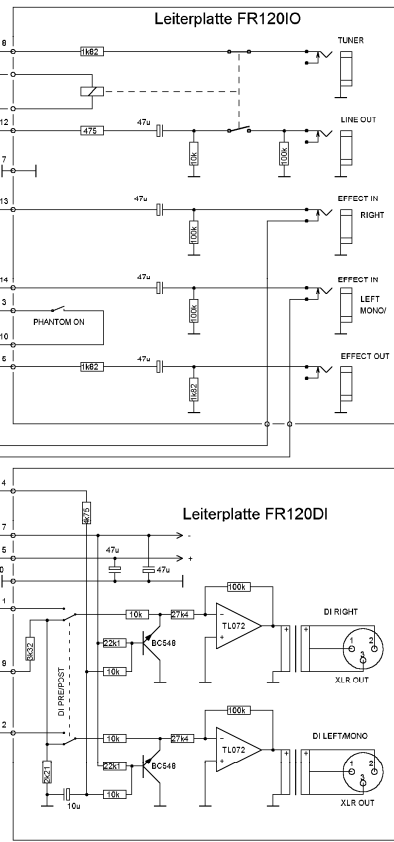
Leiterplatte FR120IO

8
1k62
TUNER
12
475
47u
LINE OUT
10k
100k
7
13
47u
EFFECT IN
RIGHT
100k
14
47u
EFFECT IN
LEFT
MONO/
3
PHANTOM ON
100k
10
6
1k62
47u
EFFECT OUT
1k62

Leiterplatte FR120DI

4
475
7
-
5
+
47u
47u
0
100k
1
10k
27k4
DI RIGHT
TL072
3k32
22k1
BC548
9
10k
DI PRE/POST
XLR OUT
100k
2
10k
27k4
DI LEFT/MONO
TL072
2k21
22k1
BC548
10k
10u
XLR OUT